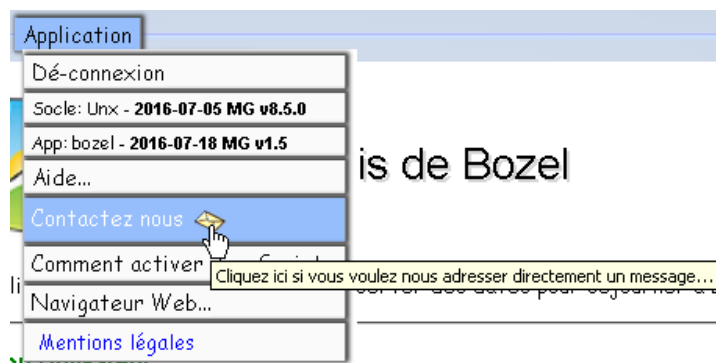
Application

Dé-connexion

Socle: Unx - **2016-07-05 MG v8.5.0**

App: bozel - **2016-07-18 MG v1.5**

Aide...

Contactez nous

Comment activer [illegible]

Navigateur Web...

Mentions légales

is de Bozel

Cliquez ici si vous voulez nous adresser directement un message...

li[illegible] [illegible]ser des dates pour séjourner à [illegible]